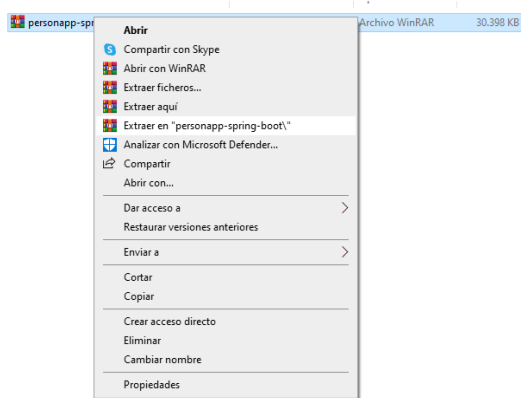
personapp-spr

Archivo WinRAR 30.398 KB

Abrir
Compartir con Skype
Abrir con WinRAR
Extraer ficheros...
Extraer aquí
Extraer en "personapp-spring-boot\"
Analizar con Microsoft Defender...
Compartir
Abrir con...

Dar acceso a
Restaurar versiones anteriores

Enviar a

Cortar
Copiar

Crear acceso directo
Eliminar
Cambiar nombre

Propiedades